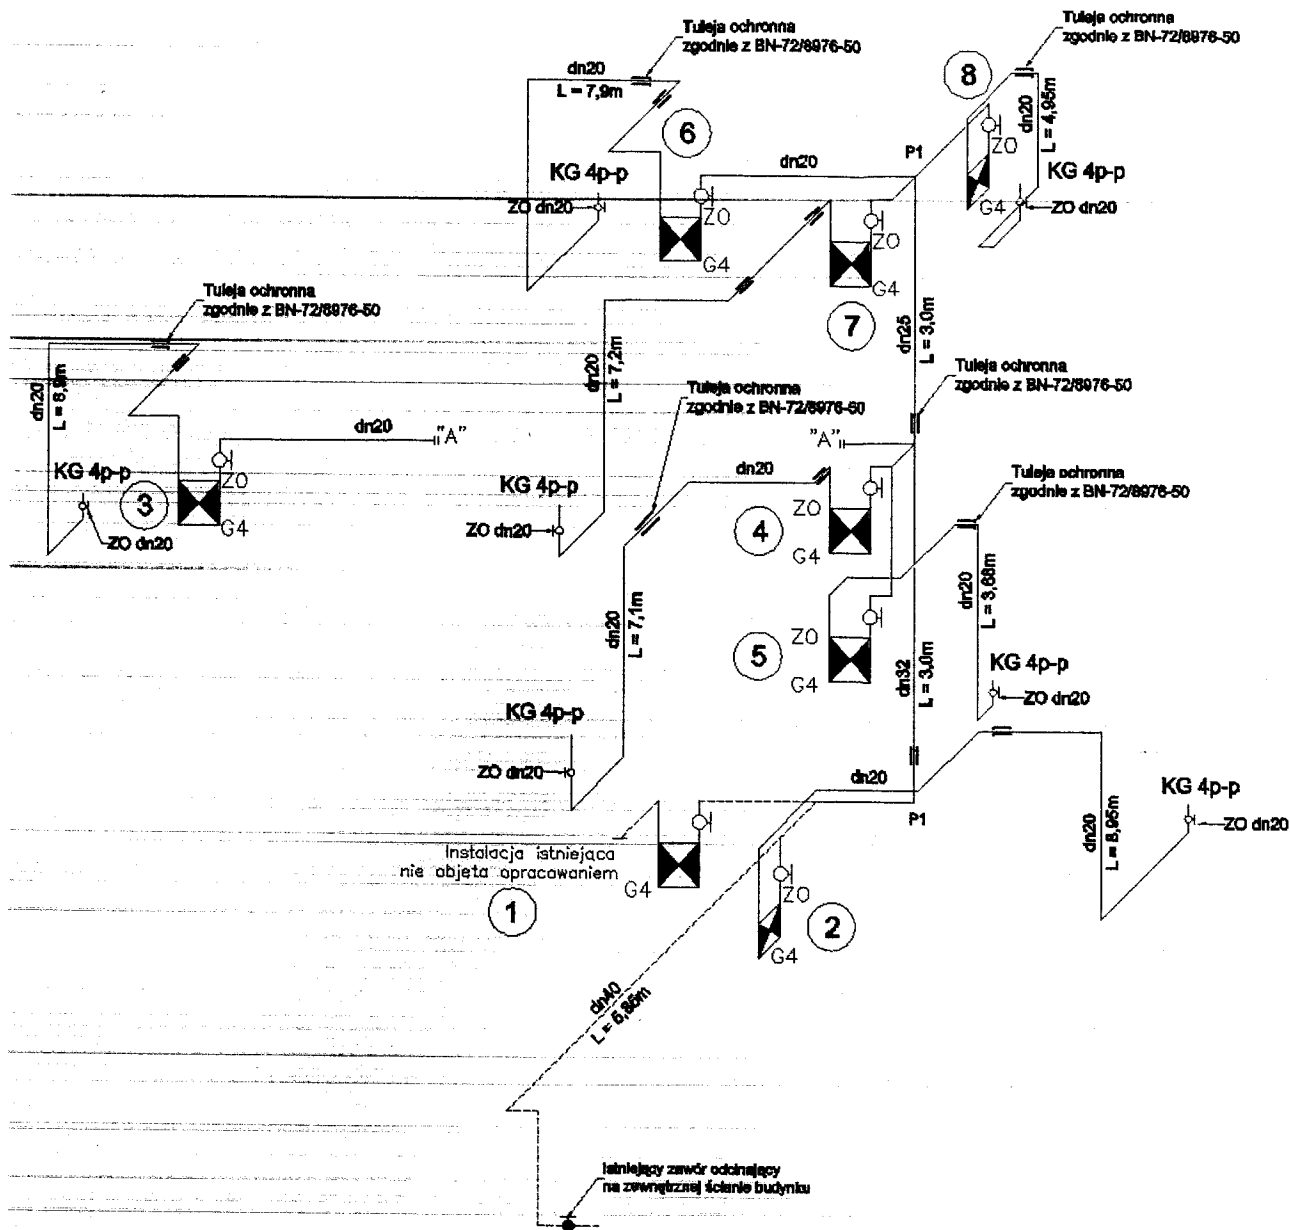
Tuleja ochronna zgodnie z BN-72/8976-50

Tuleja ochronna zgodnie z BN-72/8976-50

dn20
L = 7,9m

8

6

dn20
L = 4,95m

KG 4p-p

dn20

P1

ZO

KG 4p-p

ZO dn20

ZO

G4

ZO dn20

ZO

G4

G4

Tuleja ochronna zgodnie z BN-72/8976-50

7

dn25
L = 3,0m

dn20
L = 8,8m

dn20
L = 7,2m

Tuleja ochronna zgodnie z BN-72/8976-50

dn20

"A"

Tuleja ochronna zgodnie z BN-72/8976-50

"A"

KG 4p-p

ZO

dn20

3

KG 4p-p

ZO

G4

G4

4

Tuleja ochronna zgodnie z BN-72/8976-50

ZO dn20

ZO dn20

G4

dn20
L = 7,1m

dn20
L = 3,68m

ZO

5

G4

dn32
L = 3,0m

KG 4p-p

ZO dn20

KG 4p-p

ZO dn20

dn20

KG 4p-p

P1

ZO dn20

Instalacja istniejąca nie objęta opracowaniem

dn20
L = 8,95m

G4

ZO

1

2

G4

dn40
L = 6,85m

Istniejący zawór odcinający na zewnętrznej ścianie budynku